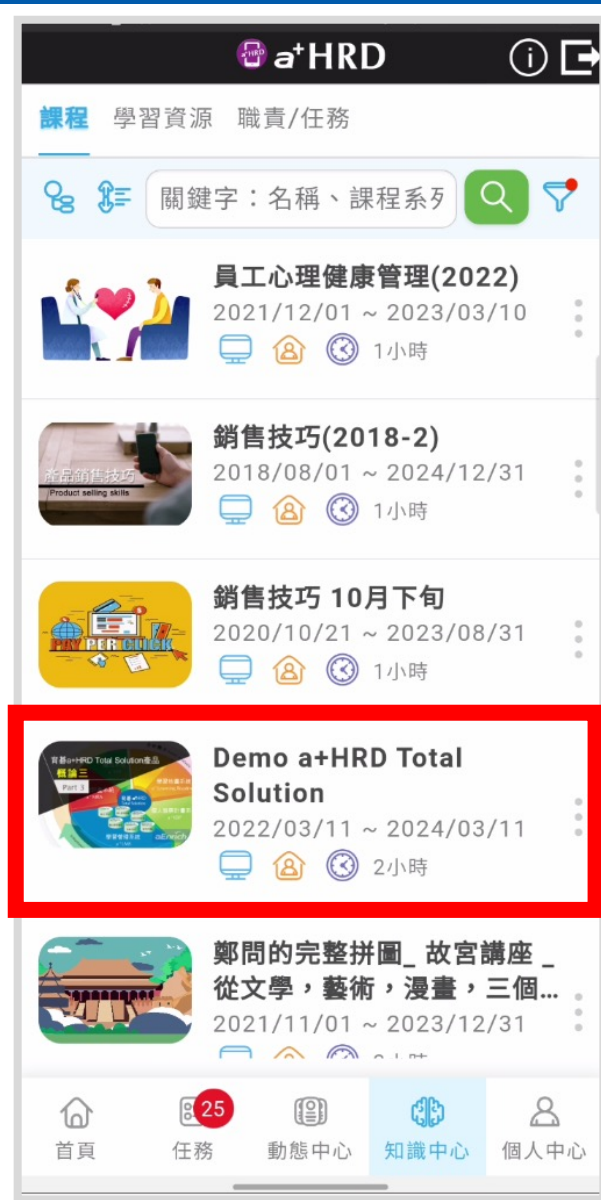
a+HRD

課程 學習資源 職責/任務

關鍵字：名稱、課程系列

員工心理健康管理(2022)
2021/12/01 ~ 2023/03/10
1小時

產品銷售技巧
Product selling skills
銷售技巧(2018-2)
2018/08/01 ~ 2024/12/31
1小時

PAY PER CLICK
銷售技巧 10月下旬
2020/10/21 ~ 2023/08/31
1小時

育碁a+HRD Total Solution產品
概論三
Part 3
Demo a+HRD Total Solution
2022/03/11 ~ 2024/03/11
2小時

鄭問的完整拼圖_ 故宮講座 _ 從文學，藝術，漫畫，三個...
2021/11/01 ~ 2023/12/31
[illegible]

首頁
25
任務
動態中心
知識中心
個人中心